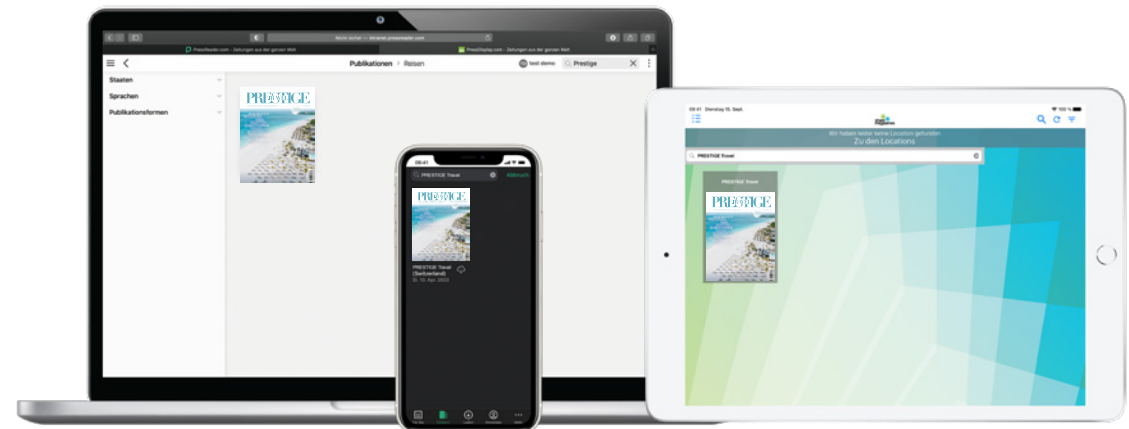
Nicht sicher — intranet.pressreader.com

PressReader.com - Zeitungen aus der ganzen Welt

PressDisplay.com - Zeitungen aus der ganzen Welt

Publikationen > Reisen

test demo

Prestige

Staaten

Sprachen

Publikationsformen

PRESTIGE

09:41

PRESTIGE Travel

Abbruch

PRESTIGE

PRESTIGE Travel (Switzerland)

Di. 12. Apr. 2022

09:41 Dienstag 15. Sept.

100 %

Wir haben leider keine Location gefunden

Zu den Locations

PRESTIGE Travel

PRESTIGE Travel

PRESTIGE